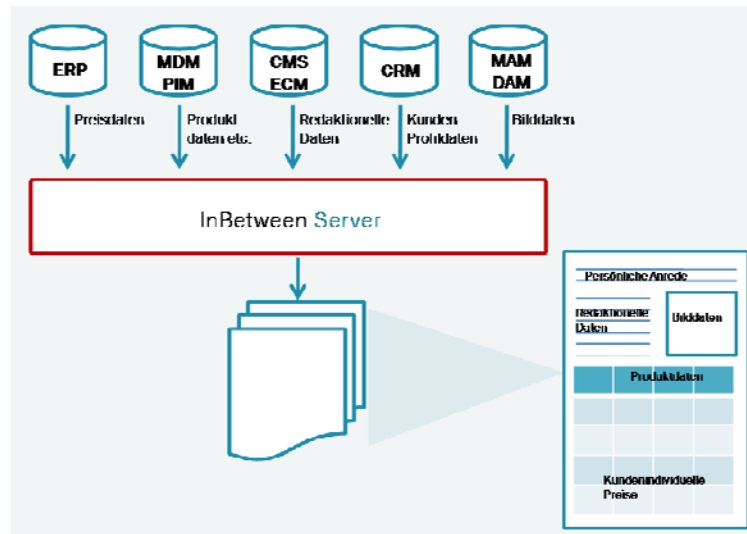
ERP

MDM
PIM

CMS
ECM

CRM

MAM
DAM

Preisdaten

Produkt daten etc.

Redaktionelle Daten

Kunden Profildaten

Bilddaten

InBetween Server

Persönliche Anrede

Redaktionelle Daten

Bilddaten

Produktdaten

Kundenindividuelle Preise